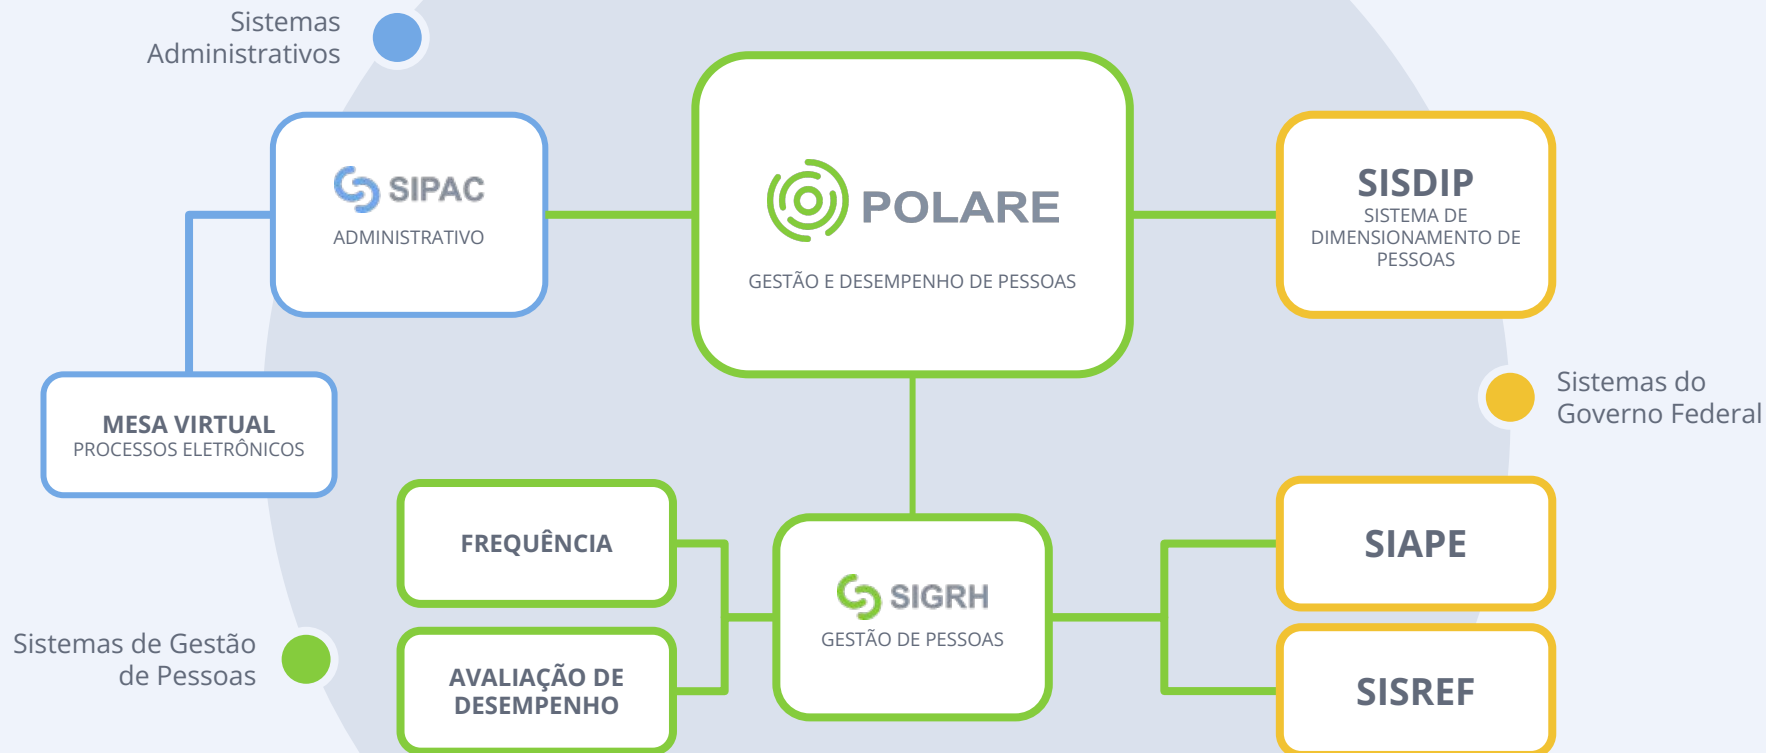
Sistemas Administrativos

SIPAC
ADMINISTRATIVO

POLARE
GESTÃO E DESEMPENHO DE PESSOAS

SISDIP
SISTEMA DE DIMENSIONAMENTO DE PESSOAS

MESA VIRTUAL
PROCESSOS ELETRÔNICOS

Sistemas do Governo Federal

FREQUÊNCIA

SIGRH
GESTÃO DE PESSOAS

SIAPE

Sistemas de Gestão de Pessoas

AVALIAÇÃO DE DESEMPENHO

SISREF